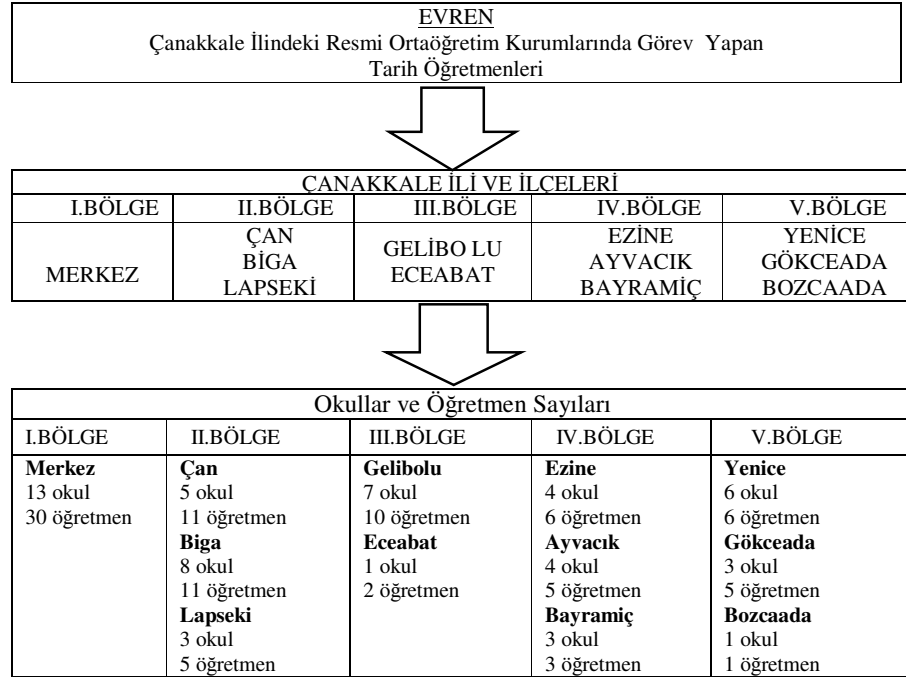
EVREN
Çanakkale İlindeki Resmi Ortaöğretim Kurumlarında Görev Yapan Tarih Öğretmenleri

| ÇANAKKALE İLİ VE İLÇELERİ | | | | |
|---|---|---|---|---|
| I.BÖLGE | II.BÖLGE | III.BÖLGE | IV.BÖLGE | V.BÖLGE |
| MERKEZ | ÇAN BİGA LAPSEKİ | GELİBO LU ECEABAT | EZİNE AYVACIK BAYRAMİÇ | YENİCE GÖKCEADA BOZCAADA |

| Okullar ve Öğretmen Sayıları | | | | |
|---|---|---|---|---|
| I.BÖLGE | II.BÖLGE | III.BÖLGE | IV.BÖLGE | V.BÖLGE |
| **Merkez** 13 okul 30 öğretmen | **Çan** 5 okul 11 öğretmen **Biga** 8 okul 11 öğretmen **Lapseki** 3 okul 5 öğretmen | **Gelibolu** 7 okul 10 öğretmen **Eceabat** 1 okul 2 öğretmen | **Ezine** 4 okul 6 öğretmen **Ayvacık** 4 okul 5 öğretmen **Bayramiç** 3 okul 3 öğretmen | **Yenice** 6 okul 6 öğretmen **Gökceada** 3 okul 5 öğretmen **Bozcaada** 1 okul 1 öğretmen |